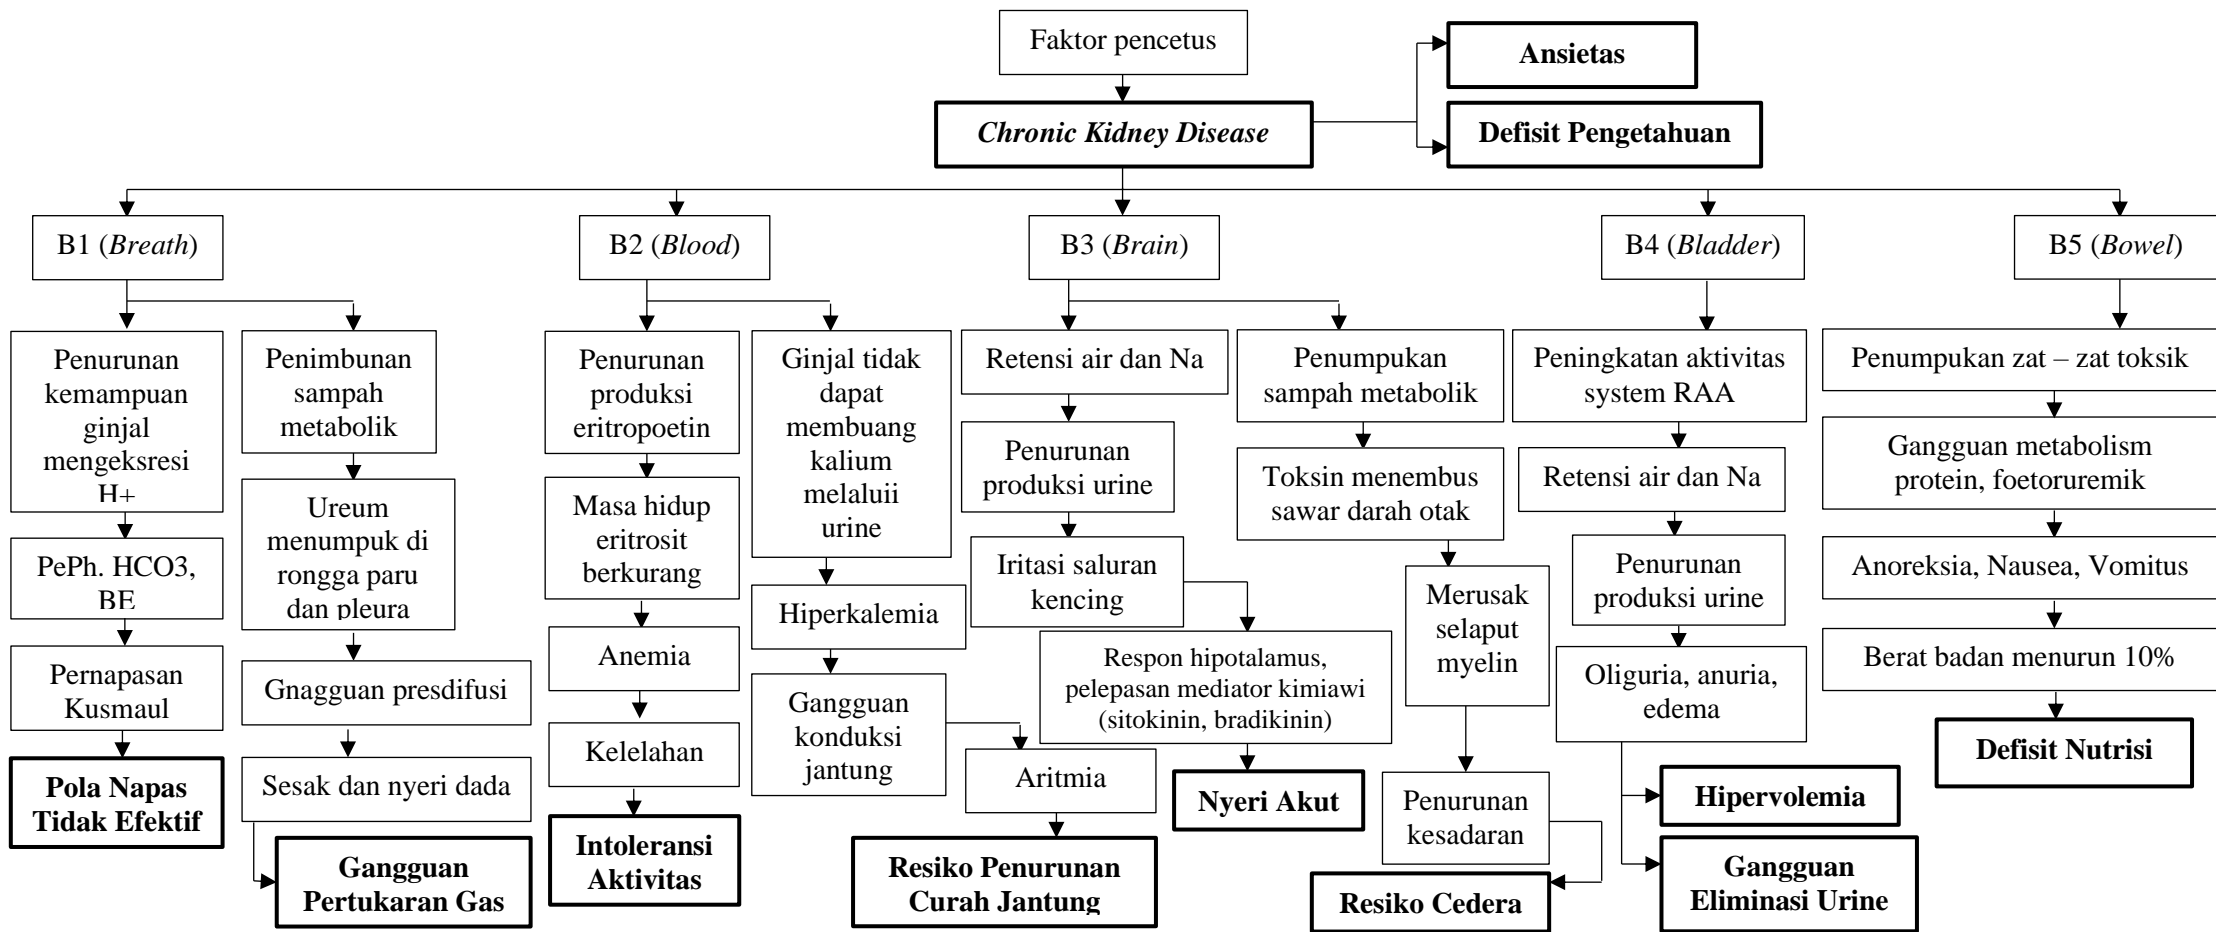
Faktor pencetus

Chronic Kidney Disease

Ansietas

Defisit Pengetahuan

B1 (Breath)

Penurunan kemampuan ginjal mengeksresi H+

PePh. HCO3, BE

Pernapasan Kusmaul

Pola Napas Tidak Efektif

Penimbunan sampah metabolik

Ureum menumpuk di rongga paru dan pleura

Gnagguan presdifusi

Sesak dan nyeri dada

Gangguan Pertukaran Gas

B2 (Blood)

Penurunan produksi eritropoetin

Masa hidup eritrosit berkurang

Anemia

Kelelahan

Intoleransi Aktivitas

Ginjal tidak dapat membuang kalium melaluii urine

Hiperkalemia

Gangguan konduksi jantung

Aritmia

Resiko Penurunan Curah Jantung

B3 (Brain)

Retensi air dan Na

Penurunan produksi urine

Iritasi saluran kencing

Respon hipotalamus, pelepasan mediator kimiawi (sitokinin, bradikinin)

Nyeri Akut

Penumpukan sampah metabolik

Toksin menembus sawar darah otak

Merusak selaput myelin

Penurunan kesadaran

Resiko Cedera

B4 (Bladder)

Peningkatan aktivitas system RAA

Retensi air dan Na

Penurunan produksi urine

Oliguria, anuria, edema

Hipervolemia

Gangguan Eliminasi Urine

B5 (Bowel)

Penumpukan zat – zat toksik

Gangguan metabolism protein, foetoruremik

Anoreksia, Nausea, Vomitus

Berat badan menurun 10%

Defisit Nutrisi